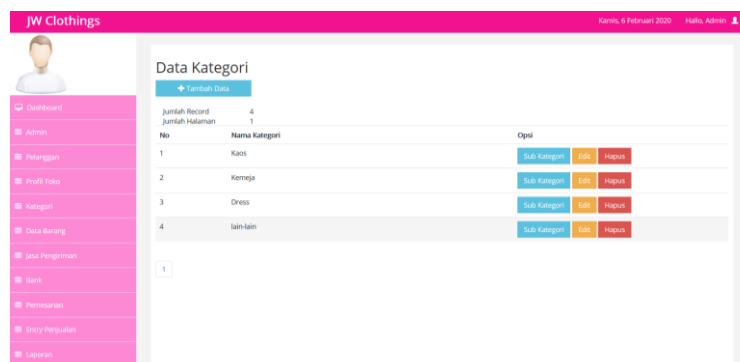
JW Clothings

Kamis, 6 Februari 2020 Hallo, Admin

Dashboard
Admin
Pelanggan
Profil Toko
Kategori
Data Barang
Jasa Pengiriman
Bank
Pemesanan
Entry Penjualan
Laporan

Data Kategori

Tambah Data

Jumlah Record 4
Jumlah Halaman 1

| No | Nama Kategori | Opsi |
|---|---|---|
| 1 | Kaos | Sub Kategori Edit Hapus |
| 2 | Kemeja | Sub Kategori Edit Hapus |
| 3 | Dress | Sub Kategori Edit Hapus |
| 4 | lain-lain | Sub Kategori Edit Hapus |

1